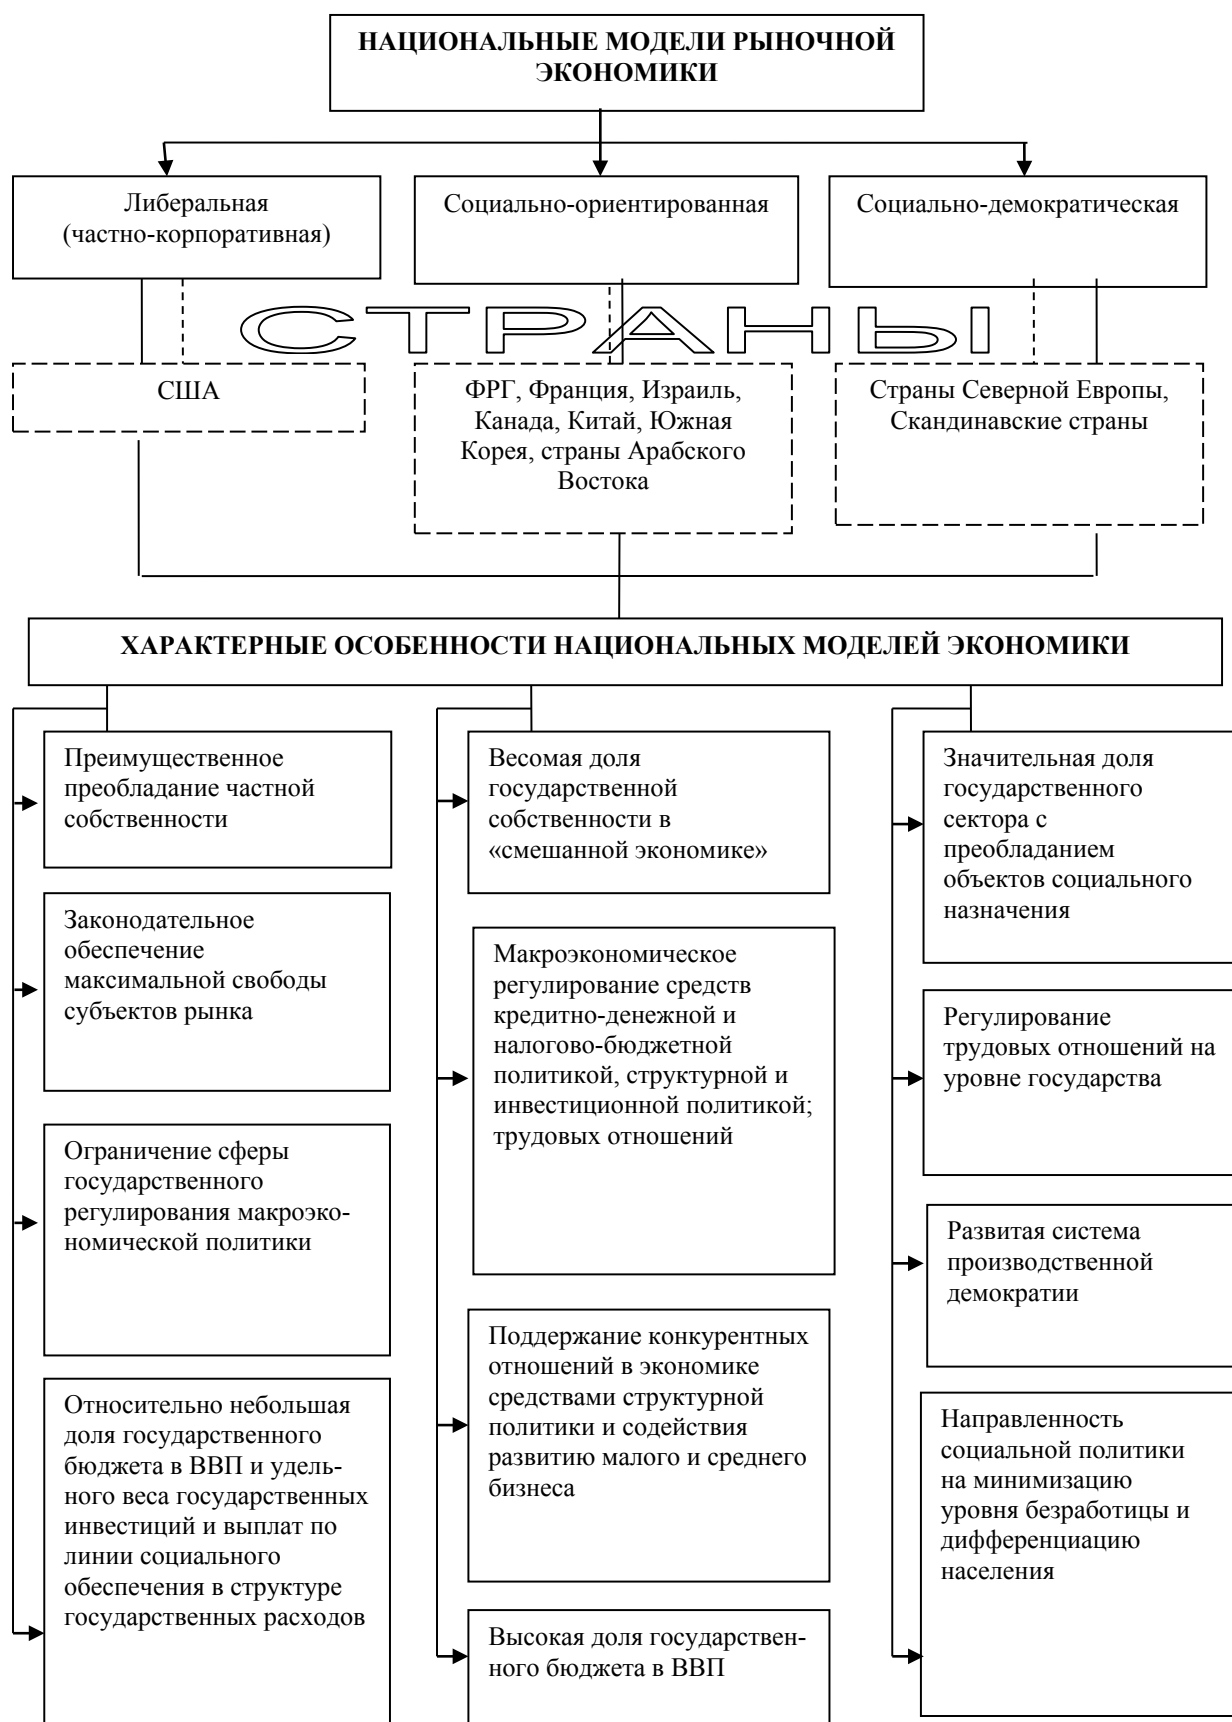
НАЦИОНАЛЬНЫЕ МОДЕЛИ РЫНОЧНОЙ ЭКОНОМИКИ

Либеральная (частно-корпоративная)

Социально-ориентированная

Социально-демократическая

СТРАНЫ

США

ФРГ, Франция, Израиль, Канада, Китай, Южная Корея, страны Арабского Востока

Страны Северной Европы, Скандинавские страны

ХАРАКТЕРНЫЕ ОСОБЕННОСТИ НАЦИОНАЛЬНЫХ МОДЕЛЕЙ ЭКОНОМИКИ

Преимущественное преобладание частной собственности

Законодательное обеспечение максимальной свободы субъектов рынка

Ограничение сферы государственного регулирования макроэкономической политики

Относительно небольшая доля государственного бюджета в ВВП и удельного веса государственных инвестиций и выплат по линии социального обеспечения в структуре государственных расходов

Весомая доля государственной собственности в «смешанной экономике»

Макроэкономическое регулирование средств кредитно-денежной и налогово-бюджетной политикой, структурной и инвестиционной политикой; трудовых отношений

Поддержание конкурентных отношений в экономике средствами структурной политики и содействия развитию малого и среднего бизнеса

Высокая доля государственного бюджета в ВВП

Значительная доля государственного сектора с преобладанием объектов социального назначения

Регулирование трудовых отношений на уровне государства

Развитая система производственной демократии

Направленность социальной политики на минимизацию уровня безработицы и дифференциацию населения